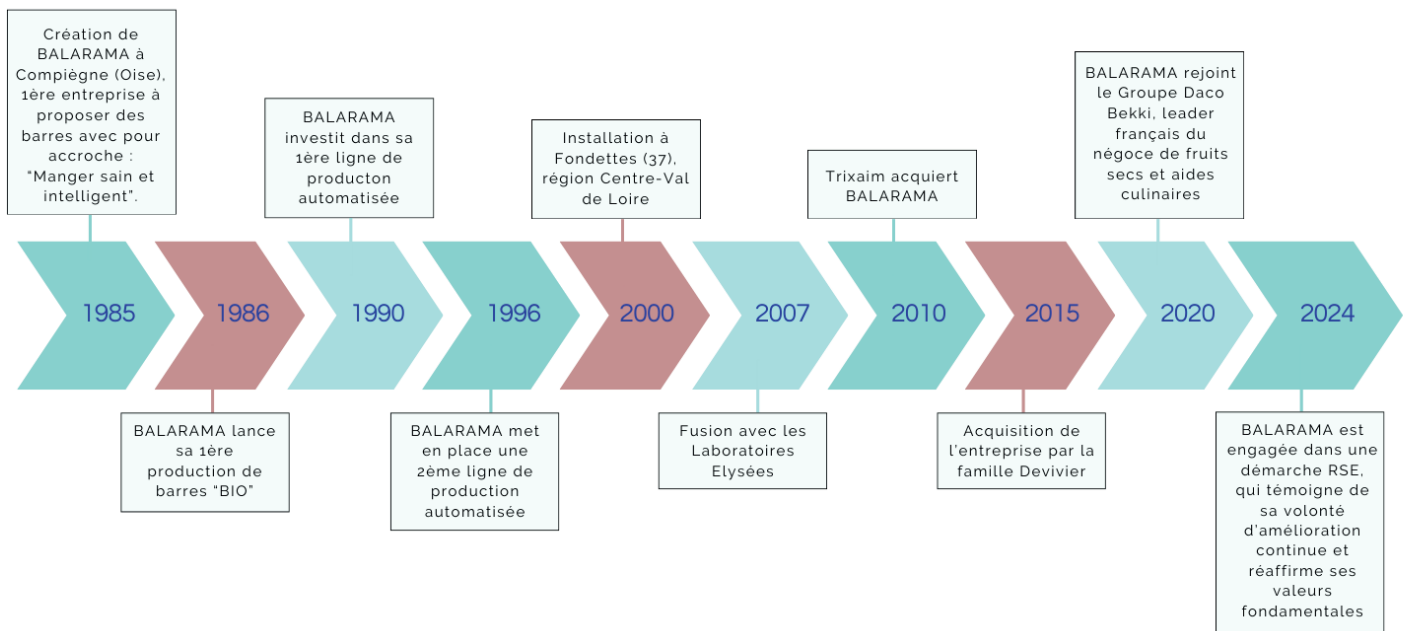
Création de BALARAMA à Compiègne (Oise), 1ère entreprise à proposer des barres avec pour accroche : "Manger sain et intelligent".

BALARAMA investit dans sa 1ère ligne de producton automatisée

Installation à Fondettes (37), région Centre-Val de Loire

Trixaim acquiert BALARAMA

BALARAMA rejoint le Groupe Daco Bekki, leader français du négoce de fruits secs et aides culinaires

1985

1986

1990

1996

2000

2007

2010

2015

2020

2024

BALARAMA lance sa 1ère production de barres "BIO"

BALARAMA met en place une 2ème ligne de production automatisée

Fusion avec les Laboratoires Elysées

Acquisition de l'entreprise par la famille Devivier

BALARAMA est engagée dans une démarche RSE, qui témoigne de sa volonté d'amélioration continue et réaffirme ses valeurs fondamentales